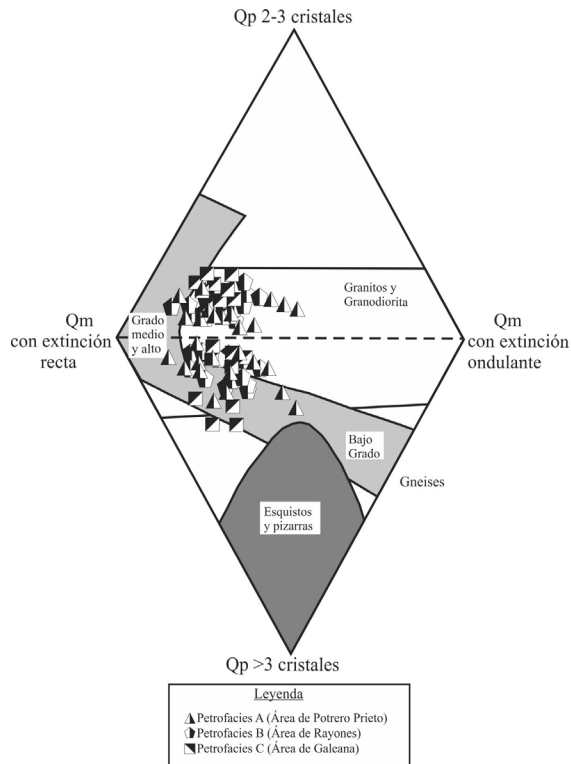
Qp 2-3 cristales

Qm con extinción recta

Qm con extinción ondulante

Grado medio y alto

Granitos y Granodiorita

Bajo Grado

Gneises

Esquistos y pizarras

Qp >3 cristales

Leyenda

Petrofacies A (Área de Potrero Prieto)
Petrofacies B (Área de Rayones)
Petrofacies C (Área de Galeana)